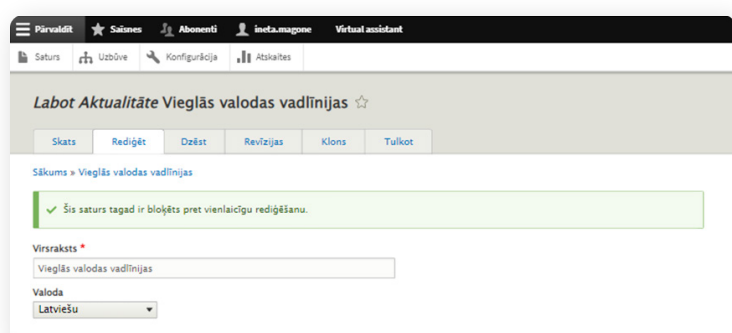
Pārvaldīt Saīsnes Abonenti ineta.magone Virtual assistant

Saturs Uzbūve Konfigurācija Atskaites

*Labot Aktualitāte* Vieglās valodas vadlīnijas ☆

Skats Rediģēt Dzēst Revīzijas Klons Tulkot

Sākums » Vieglās valodas vadlīnijas

✓ Šis saturs tagad ir bloķēts pret vienlaicīgu rediģēšanu.

Virsraksts *

Vieglās valodas vadlīnijas

Valoda

Latviešu